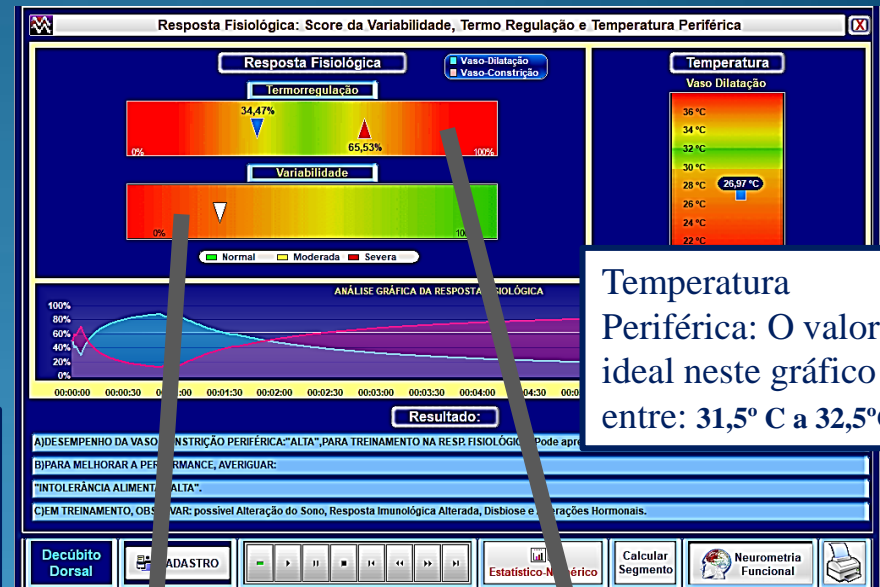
Resposta Fisiológica: Score da Variabilidade, Termo Regulação e Temperatura Periférica

X

Resposta Fisiológica

Vaso-Dilatação
Vaso-Constrição

Termorregulação

34,47%

65,53%

0%

100%

Variabilidade

0%

10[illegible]

Normal
Moderada
Severa

Temperatura
Vaso Dilatação

36 °C
34 °C
32 °C
30 °C
28 °C
26,97 °C
26 °C
24 °C
22 °C

ANÁLISE GRÁFICA DA RESPOSTA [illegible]SIOLÓGICA

100%
80%
60%
40%
20%
0%

00:00:00
00:00:30
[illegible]:00
00:01:30
00:02:00
00:02:30
00:03:00
00:03:30
00:04:00
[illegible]4:30
00:05:00

Temperatura Periférica: O valor ideal neste gráfico entre: 31,5º C a 32,5º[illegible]

Resultado:

A)DESEMPENHO DA VASO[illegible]NSTRIÇÃO PERIFÉRICA:"ALTA",PARA TREINAMENTO NA RESP. FISIOLÓGI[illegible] Pode apre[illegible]

B)PARA MELHORAR A PER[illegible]RMANCE, AVERIGUAR:

"INTOLERÂNCIA ALIMENT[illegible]ALTA".

C)EM TREINAMENTO, OBS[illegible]VAR: possível Alteração do Sono, Resposta Imunológica Alterada, Disbiose e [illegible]rações Hormonais.

Decúbito Dorsal

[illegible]ADASTRO

Estatístico-N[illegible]mérico

Calcular Segmento

Neurometria Funcional